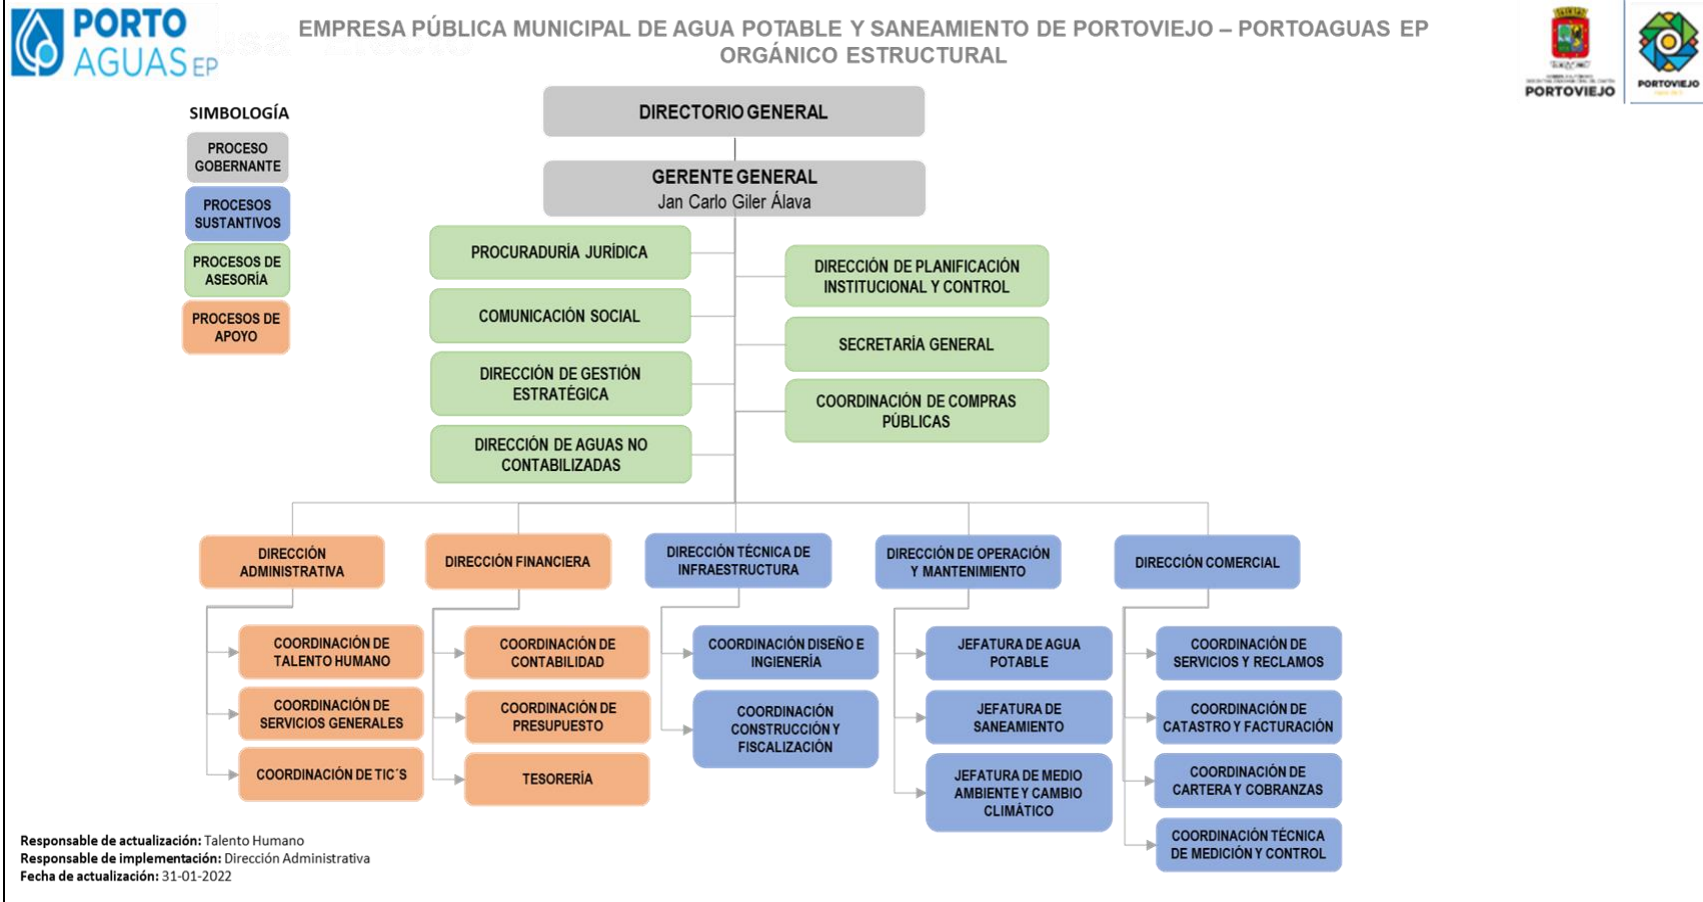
PORTO AGUAS EP

EMPRESA PÚBLICA MUNICIPAL DE AGUA POTABLE Y SANEAMIENTO DE PORTOVIEJO – PORTOAGUAS EP
ORGÁNICO ESTRUCTURAL

PORTOVIEJO

PORTOVIEJO

SIMBOLOGÍA

PROCESO GOBERNANTE

PROCESOS SUSTANTIVOS

PROCESOS DE ASESORÍA

PROCESOS DE APOYO

DIRECTORIO GENERAL

GERENTE GENERAL
Jan Carlo Giler Álava

PROCURADURÍA JURÍDICA

COMUNICACIÓN SOCIAL

DIRECCIÓN DE GESTIÓN ESTRATÉGICA

DIRECCIÓN DE AGUAS NO CONTABILIZADAS

DIRECCIÓN DE PLANIFICACIÓN INSTITUCIONAL Y CONTROL

SECRETARÍA GENERAL

COORDINACIÓN DE COMPRAS PÚBLICAS

DIRECCIÓN ADMINISTRATIVA

COORDINACIÓN DE TALENTO HUMANO

COORDINACIÓN DE SERVICIOS GENERALES

COORDINACIÓN DE TIC´S

DIRECCIÓN FINANCIERA

COORDINACIÓN DE CONTABILIDAD

COORDINACIÓN DE PRESUPUESTO

TESORERÍA

DIRECCIÓN TÉCNICA DE INFRAESTRUCTURA

COORDINACIÓN DISEÑO E INGIENERÍA

COORDINACIÓN CONSTRUCCIÓN Y FISCALIZACIÓN

DIRECCIÓN DE OPERACIÓN Y MANTENIMIENTO

JEFATURA DE AGUA POTABLE

JEFATURA DE SANEAMIENTO

JEFATURA DE MEDIO AMBIENTE Y CAMBIO CLIMÁTICO

DIRECCIÓN COMERCIAL

COORDINACIÓN DE SERVICIOS Y RECLAMOS

COORDINACIÓN DE CATASTRO Y FACTURACIÓN

COORDINACIÓN DE CARTERA Y COBRANZAS

COORDINACIÓN TÉCNICA DE MEDICIÓN Y CONTROL

Responsable de actualización: Talento Humano
Responsable de implementación: Dirección Administrativa
Fecha de actualización: 31-01-2022